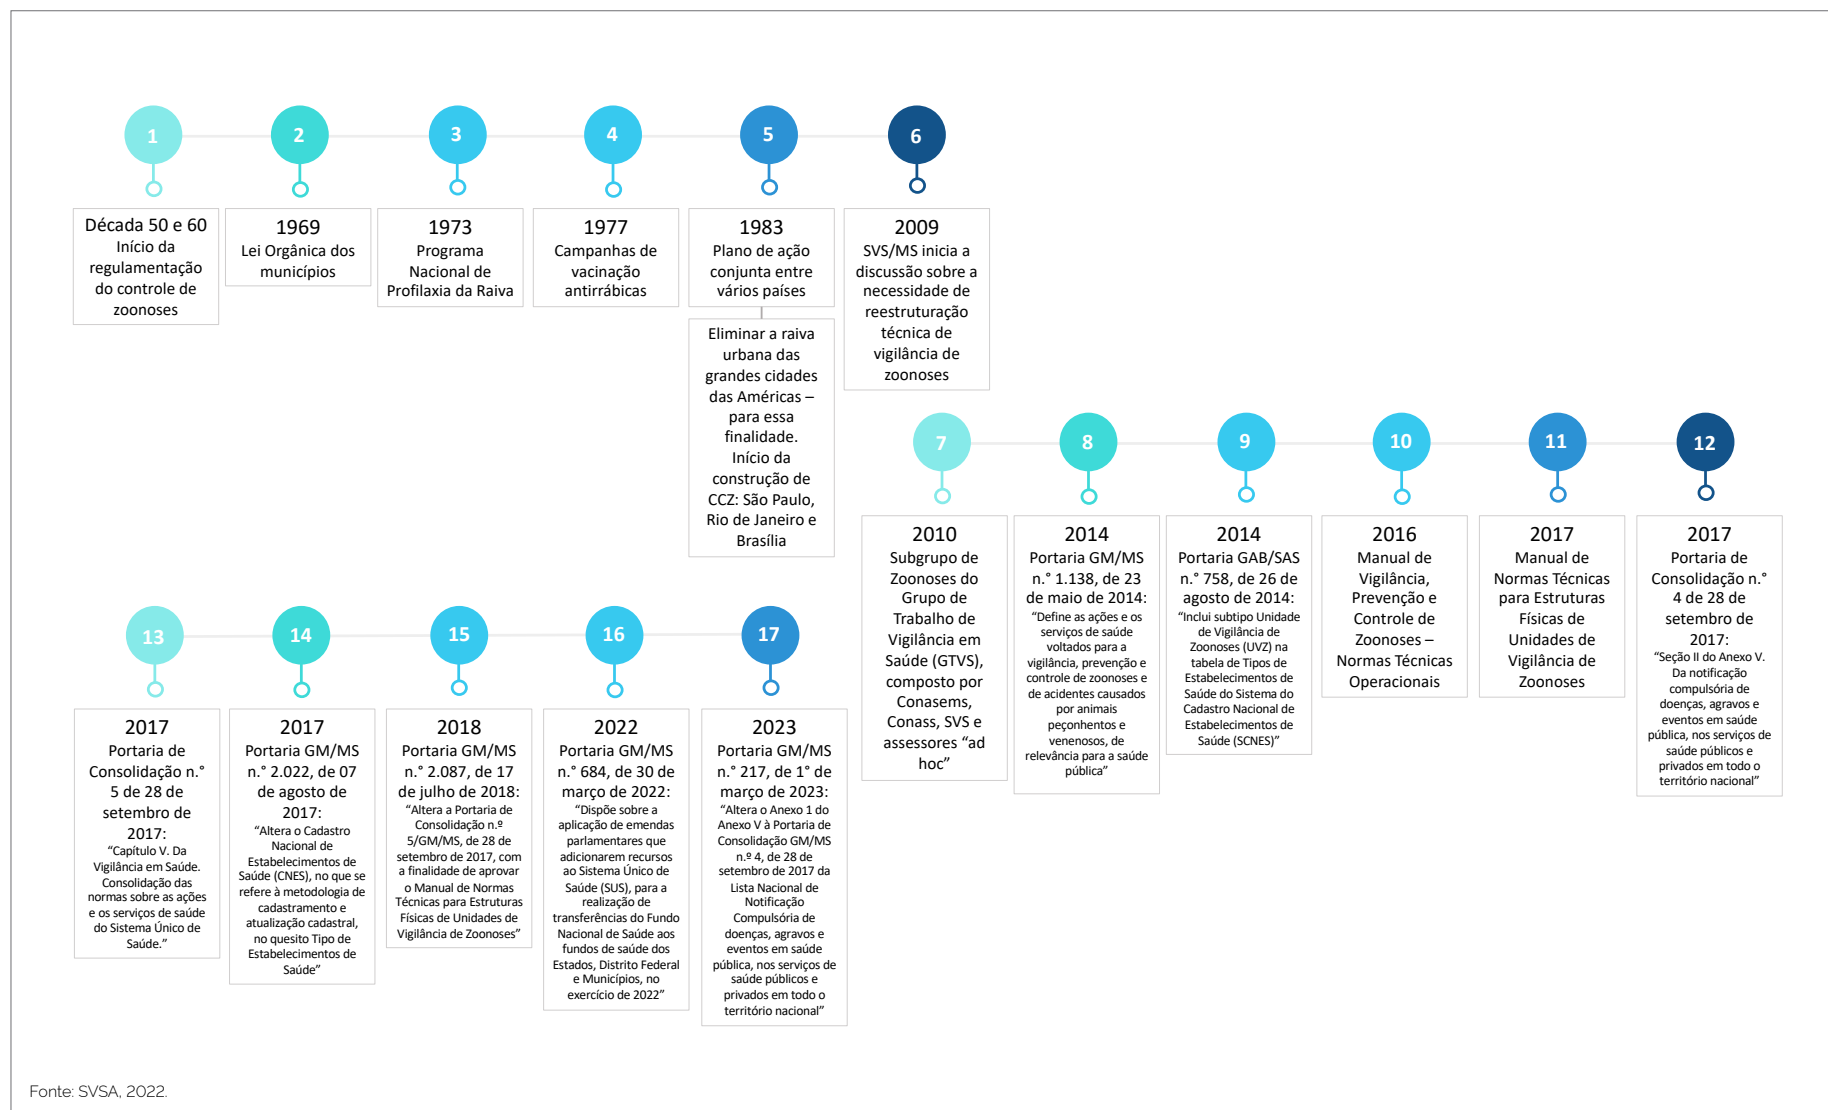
1

Década 50 e 60
Início da regulamentação do controle de zoonoses

2

1969
Lei Orgânica dos municípios

3

1973
Programa Nacional de Profilaxia da Raiva

4

1977
Campanhas de vacinação antirrábicas

5

1983
Plano de ação conjunta entre vários países

Eliminar a raiva urbana das grandes cidades das Américas – para essa finalidade. Início da construção de CCZ: São Paulo, Rio de Janeiro e Brasília

6

2009
SVS/MS inicia a discussão sobre a necessidade de reestruturação técnica de vigilância de zoonoses

7

2010
Subgrupo de Zoonoses do Grupo de Trabalho de Vigilância em Saúde (GTVS), composto por Conasems, Conass, SVS e assessores "ad hoc"

8

2014
Portaria GM/MS n.° 1.138, de 23 de maio de 2014:
"Define as ações e os serviços de saúde voltados para a vigilância, prevenção e controle de zoonoses e de acidentes causados por animais peçonhentos e venenosos, de relevância para a saúde pública"

9

2014
Portaria GAB/SAS n.° 758, de 26 de agosto de 2014:
"Inclui subtipo Unidade de Vigilância de Zoonoses (UVZ) na tabela de Tipos de Estabelecimentos de Saúde do Sistema do Cadastro Nacional de Estabelecimentos de Saúde (SCNES)"

10

2016
Manual de Vigilância, Prevenção e Controle de Zoonoses – Normas Técnicas Operacionais

11

2017
Manual de Normas Técnicas para Estruturas Físicas de Unidades de Vigilância de Zoonoses

12

2017
Portaria de Consolidação n.° 4 de 28 de setembro de 2017:
"Seção II do Anexo V. Da notificação compulsória de doenças, agravos e eventos em saúde pública, nos serviços de saúde públicos e privados em todo o território nacional"

13

2017
Portaria de Consolidação n.° 5 de 28 de setembro de 2017:
"Capítulo V. Da Vigilância em Saúde. Consolidação das normas sobre as ações e os serviços de saúde do Sistema Único de Saúde."

14

2017
Portaria GM/MS n.° 2.022, de 07 de agosto de 2017:
"Altera o Cadastro Nacional de Estabelecimentos de Saúde (CNES), no que se refere à metodologia de cadastramento e atualização cadastral, no quesito Tipo de Estabelecimentos de Saúde"

15

2018
Portaria GM/MS n.° 2.087, de 17 de julho de 2018:
"Altera a Portaria de Consolidação n.º 5/GM/MS, de 28 de setembro de 2017, com a finalidade de aprovar o Manual de Normas Técnicas para Estruturas Físicas de Unidades de Vigilância de Zoonoses"

16

2022
Portaria GM/MS n.° 684, de 30 de março de 2022:
"Dispõe sobre a aplicação de emendas parlamentares que adicionarem recursos ao Sistema Único de Saúde (SUS), para a realização de transferências do Fundo Nacional de Saúde aos fundos de saúde dos Estados, Distrito Federal e Municípios, no exercício de 2022"

17

2023
Portaria GM/MS n.° 217, de 1° de março de 2023:
"Altera o Anexo 1 do Anexo V à Portaria de Consolidação GM/MS n.º 4, de 28 de setembro de 2017 da Lista Nacional de Notificação Compulsória de doenças, agravos e eventos em saúde pública, nos serviços de saúde públicos e privados em todo o território nacional"

Fonte: SVSA, 2022.